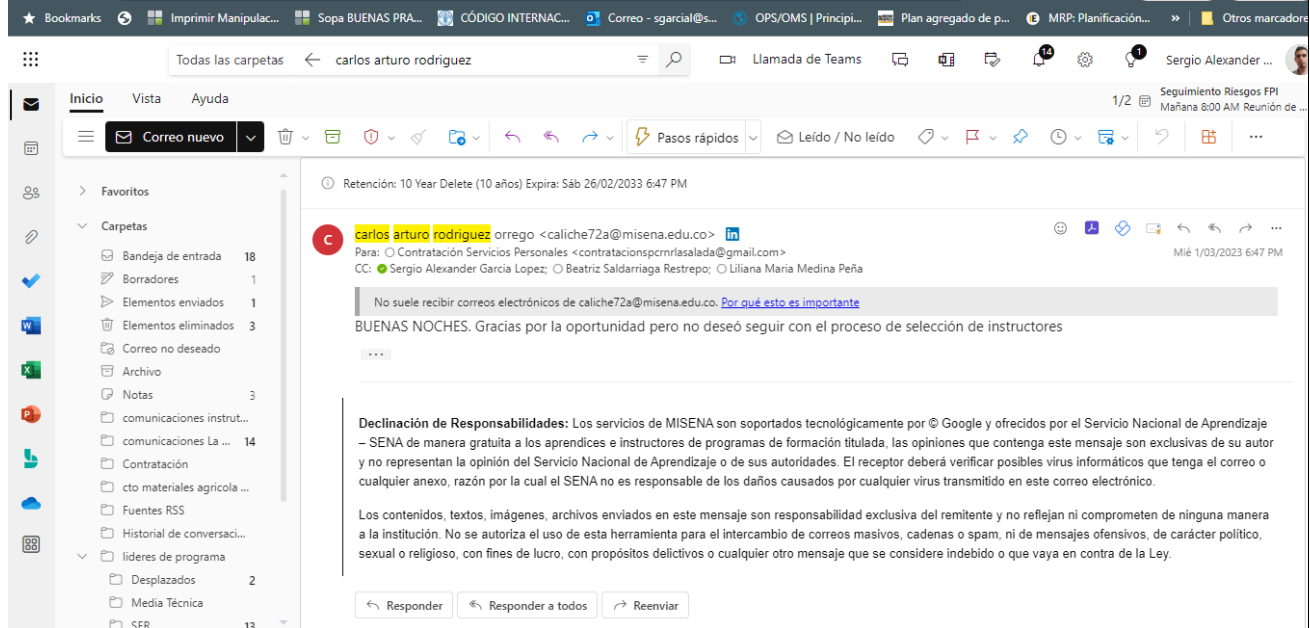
Bookmarks | Imprimir Manipulac... | Sopa BUENAS PRA... | CÓDIGO INTERNAC... | Correo - sgarcial@s... | OPS/OMS | Principi... | Plan agregado de p... | MRP: Planificación... | » | Otros marcadore

Todas las carpetas | carlos arturo rodriguez | Llamada de Teams | 14 | 1 | Sergio Alexander ...

Inicio | Vista | Ayuda

1/2 | Seguimiento Riesgos FPI | Mañana 8:00 AM Reunión de ...

Correo nuevo | Pasos rápidos | Leído / No leído

Favoritos
Carpetas
Bandeja de entrada 18
Borradores 1
Elementos enviados 1
Elementos eliminados 3
Correo no deseado
Archivo
Notas 3
comunicaciones instrut...
comunicaciones La ... 14
Contratación
cto materiales agricola ...
Fuentes RSS
Historial de conversaci...
lideres de programa
Desplazados 2
Media Técnica
SER 13

Retención: 10 Year Delete (10 años) Expira: Sáb 26/02/2033 6:47 PM

C
carlos arturo rodriguez orrego <caliche72a@misena.edu.co>
Para: Contratación Servicios Personales <contratacionspcrnrlasalada@gmail.com>
CC: Sergio Alexander Garcia Lopez; Beatriz Saldarriaga Restrepo; Liliana Maria Medina Peña
Mié 1/03/2023 6:47 PM

No suele recibir correos electrónicos de caliche72a@misena.edu.co. Por qué esto es importante

BUENAS NOCHES. Gracias por la oportunidad pero no deseó seguir con el proceso de selección de instructores

...

Declinación de Responsabilidades: Los servicios de MISENA son soportados tecnológicamente por © Google y ofrecidos por el Servicio Nacional de Aprendizaje – SENA de manera gratuita a los aprendices e instructores de programas de formación titulada, las opiniones que contenga este mensaje son exclusivas de su autor y no representan la opinión del Servicio Nacional de Aprendizaje o de sus autoridades. El receptor deberá verificar posibles virus informáticos que tenga el correo o cualquier anexo, razón por la cual el SENA no es responsable de los daños causados por cualquier virus transmitido en este correo electrónico.

Los contenidos, textos, imágenes, archivos enviados en este mensaje son responsabilidad exclusiva del remitente y no reflejan ni comprometen de ninguna manera a la institución. No se autoriza el uso de esta herramienta para el intercambio de correos masivos, cadenas o spam, ni de mensajes ofensivos, de carácter político, sexual o religioso, con fines de lucro, con propósitos delictivos o cualquier otro mensaje que se considere indebido o que vaya en contra de la Ley.

Responder | Responder a todos | Reenviar